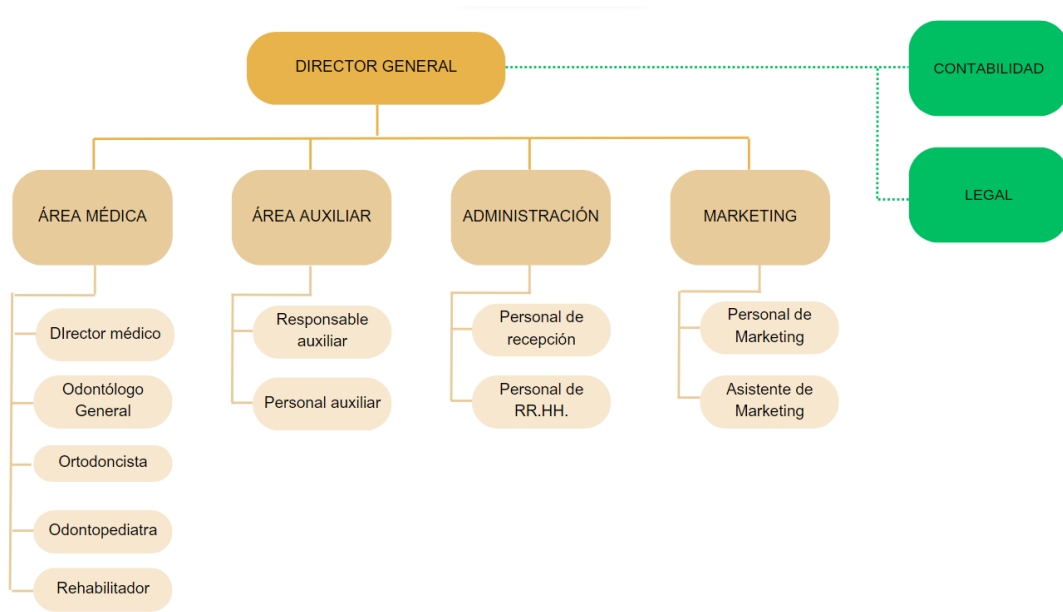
DIRECTOR GENERAL

CONTABILIDAD

LEGAL

ÁREA MÉDICA

DIrector médico

Odontólogo General

Ortodoncista

Odontopediatra

Rehabilitador

ÁREA AUXILIAR

Responsable auxiliar

Personal auxiliar

ADMINISTRACIÓN

Personal de recepción

Personal de RR.HH.

MARKETING

Personal de Marketing

Asistente de Marketing